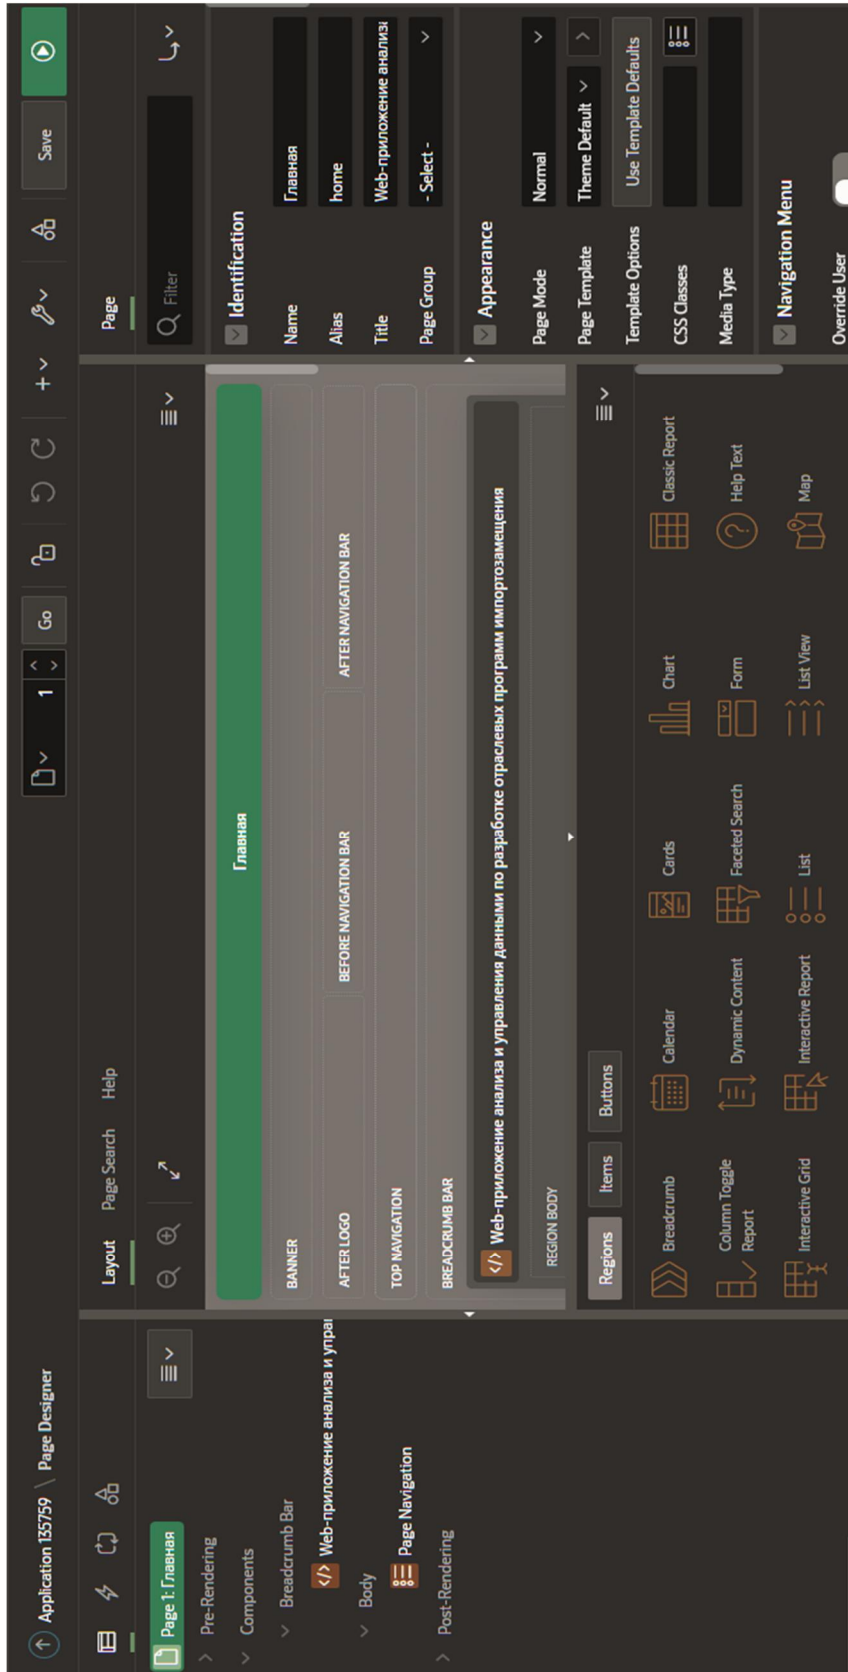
Application 135759 \ Page Designer

1

Go

Save

Page 1: Главная

Pre-Rendering

Components

Breadcrumb Bar

Web-приложение анализа и упра

Body

Page Navigation

Post-Rendering

Layout

Page Search

Help

Главная

BANNER

AFTER LOGO

BEFORE NAVIGATION BAR

AFTER NAVIGATION BAR

TOP NAVIGATION

BREADCRUMB BAR

Web-приложение анализа и управления данными по разработке отраслевых програм импортозамещения

REGION BODY

Regions

Items

Buttons

Breadcrumb

Calendar

Cards

Chart

Classic Report

Column Toggle Report

Dynamic Content

Faceted Search

Form

Help Text

Interactive Grid

Interactive Report

List

List View

Map

Page

Filter

Identification

Name

Главная

Alias

home

Title

Web-приложение анализ

Page Group

- Select -

Appearance

Page Mode

Normal

Page Template

Theme Default

Template Options

Use Template Defaults

CSS Classes

Media Type

Navigation Menu

Override User